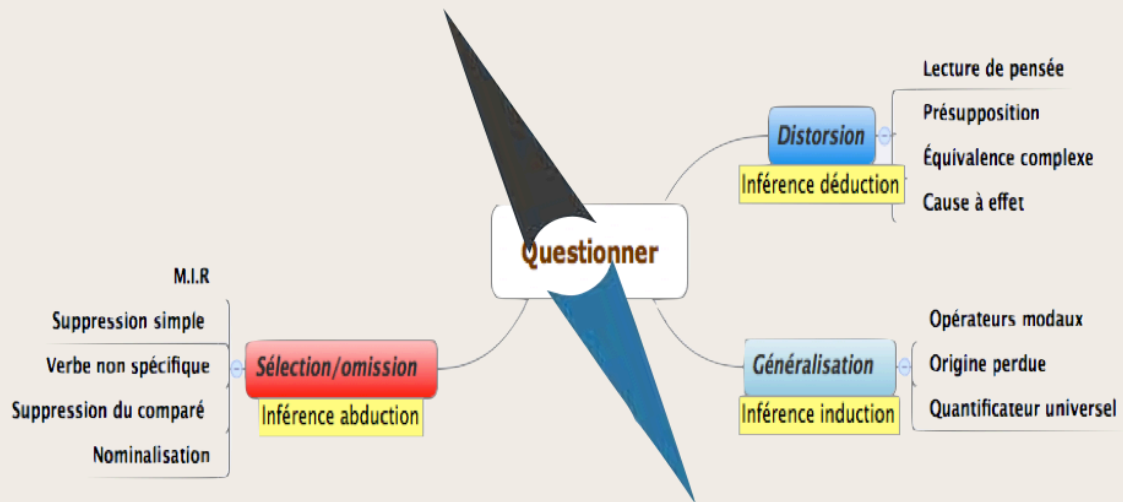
Questionner

Distorsion
Inférence déduction
Lecture de pensée
Présupposition
Équivalence complexe
Cause à effet

Généralisation
Inférence induction
Opérateurs modaux
Origine perdue
Quantificateur universel

Sélection/omission
Inférence abduction
M.I.R
Suppression simple
Verbe non spécifique
Suppression du comparé
Nominalisation